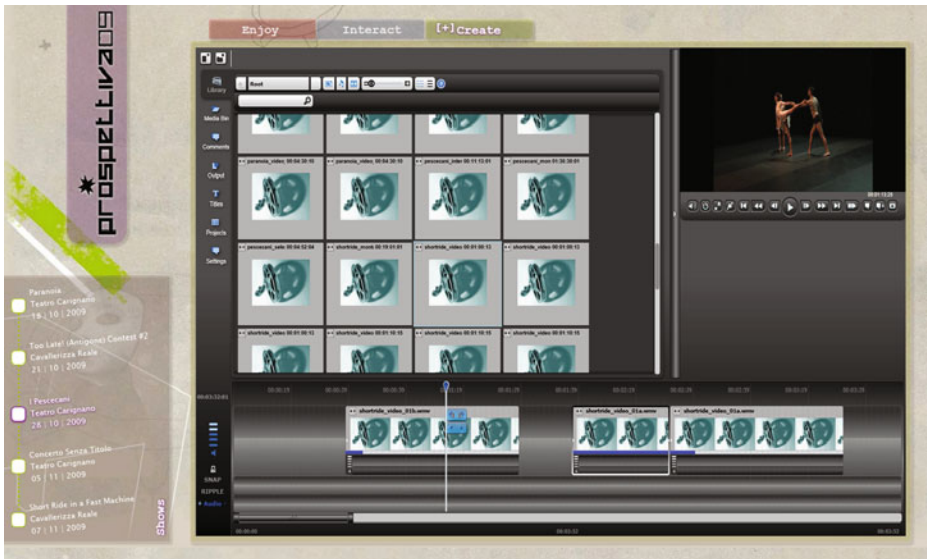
Enjoy
Interact
[+]Create

prospettiva09

Library
Media Bin
Comments
Output
Titles
Projects
Settings

Reel

paranoia_video 00:04:39:10
paranoia_video 00:04:39:10
pescecani_inter 00:11:13:01
pescecani_mon 01:36:39:01
pescecani_sala 00:04:52:04
shortride_mont 00:11:01:01
shortride_video 00:01:09:13
shortride_video 00:01:09:13
shortride_video 00:01:10:13
shortride_video 00:01:10:15
shortride_video 00:01:10:15
shortride_video 00:01:10:15

00:01:13:28

shortride_video_01b.wmv
shortride_video_01a.wmv
shortride_video_01a.wmv

SNAP
RIPPLE
Audio

Paranoia
Teatro Carignano
16 | 10 | 2009

Too Late! (Antigone) Contest #2
Cavallerizza Reale
21 | 10 | 2009

I Pescecani
Teatro Carignano
28 | 10 | 2009

Concerto Senza Titolo
Teatro Carignano
05 | 11 | 2009

Short Ride in a Fast Machine
Cavallerizza Reale
07 | 11 | 2009

Shows